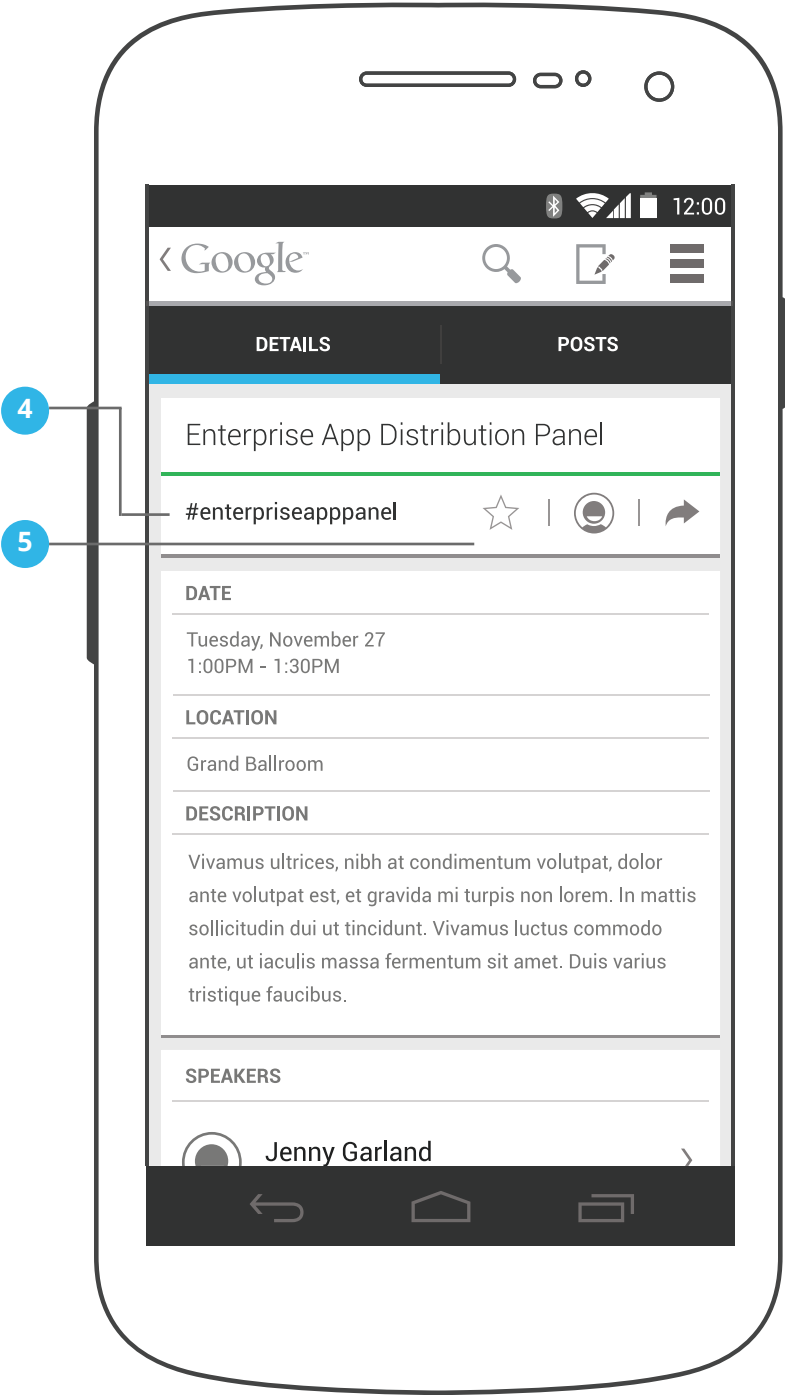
12:00

Google

DETAILS

POSTS

4

5

Enterprise App Distribution Panel

#enterpriseapppanel

DATE

Tuesday, November 27
1:00PM - 1:30PM

LOCATION

Grand Ballroom

DESCRIPTION

Vivamus ultrices, nibh at condimentum volutpat, dolor ante volutpat est, et gravida mi turpis non lorem. In mattis sollicitudin dui ut tincidunt. Vivamus luctus commodo ante, ut iaculis massa fermentum sit amet. Duis varius tristique faucibus.

SPEAKERS

Jenny Garland